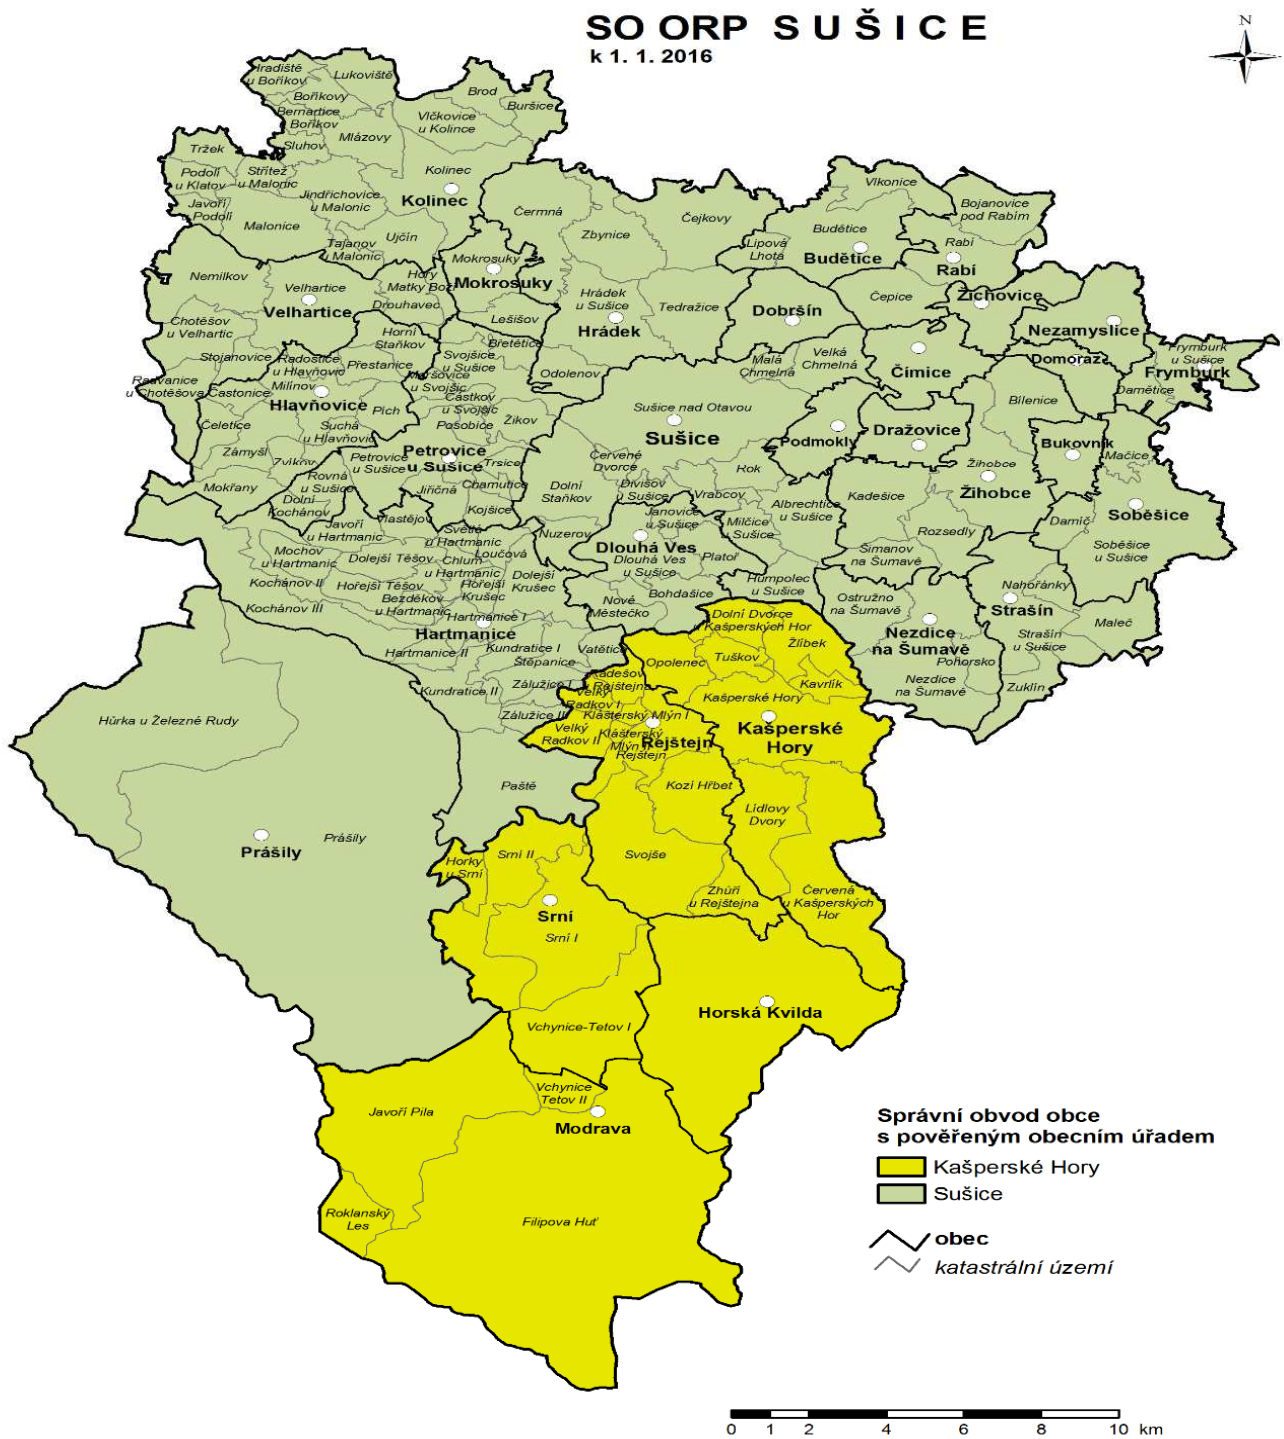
SO ORP SUŠICE
k 1. 1. 2016

N

Hradiště u Bořikov
Lukoviště
Bořikovy
Bernartice
Bořikov
Brod
Buršice
Sluhov
Mlázovy
Vlčkovice u Kolince
Tržek
Podolí u Klatov
Střítež u Malonic
Kolinec
Javoří Podolí
Jindřichovice u Malonic
Kolinec
Malonice
Čermná
Čejkovy
Vlkonice
Bojanovice pod Rabím
Tajanov u Malonic
Ujčín
Zbynice
Budětice
Lipová Lhota
Budětice
Rabí
Nemilkov
Hory
Mokrosuky
Mokrosuky
Rabí
Velhartice
Matky Bož
Hrádek u Sušice
Tedražice
Dobršín
Čepice
Zichovice
Chotěšov u Velhartic
Velhartice
Drouhavec
Lešišov
Hrádek
Nezamyslice
Frymburk u Sušice
Horní Staňkov
Bretětice
Malá Chmelná
Velká Chmelná
Domoraz
Frymburk
Stojanovice
Radostice u Hlavňovic
Přestanice
Svojšice u Sušice
Odolenov
Čimice
Damětice
Rajvanice u Chotěšova
Castonice
Milinov
Svojšice u Svojšic
Částkov u Svojšic
Bílenice
Hlavňovice
Plch
Pasobice
Žikov
Sušice nad Otavou
Celetice
Suchá u Hlavňovic
Petrovice
Sušice
Podmokly
Dražovice
Bukovník
Zámyšl
Zvíkov
Petrovice u Sušice
u Sušice
Trsice
Červené Dvorce
Hok
Mačice
Žihobce
Rovná u Sušice
Chamutice
Dolní Staňkov
Divišov u Sušice
Vrabcov
Žihobce
Mokřany
Jiřičná
Albrechtice u Sušice
Kadešice
Dolní Kochánov
Kojšice
Janovice u Sušice
Soběšice
Javoří u Hartmanic
Platejov
Světlé u Hartmanic
Nuzerov
Milčice u Sušice
Damíč
Rozsedly
Mochov u Hartmanic
Dolejší Těšov
Chlum u Hartmanic
Loučová
Dlouhá Ves
Dlouhá Ves u Sušice
Platoř
Simanov na Šumavě
Soběšice u Sušice
Kochánov II
Hořejší Těšov
Hořejší Kručec
Dolejší Krušec
Humpolec u Sušice
Nahořánky
Bezděkov u Hartmanic
Nové Městečko
Bohdašice
Ostružno na Šumavě
Strašín
Kochánov III
Hartmanice I
Dolní Dvorce u Kašperských Hor
Maleč
Hartmanice
Vatětice
Nezdice na Šumavě
Strašín u Sušice
Hartmanice II
Kundratice I
Žlíbek
Štěpanice
Opolenec
Tuškov
Pohorsko
Radešov u Rejštejna
Kavrlík
Hůrka u Železné Rudy
Kundratice II
Záluží I
Nezdice na Šumavě
Zuklín
Velký Radkov I
Kašperské Hory
Záluží II
Klášterský Mlýn I
Kašperské Hory
Velký Radkov II
Klášterský Mlýn u Rejštejna
Rejštejn
Paště
Kozí Hřbet
Lidlovy Dvory
Prášily
Prášily
Srní II
Svojše
Horky u Srní
Červená u Kašperských Hor
Zhůří u Rejštejna
Srní
Srní I
Horská Kvilda
Vchynice-Tetov I
Vchynice Tetov II
Javoří Pila
Modrava
Roklanský Les
Filipova Huť

Správní obvod obce s pověřeným obecním úřadem
Kašperské Hory
Sušice
obec
katastrální území

0 1 2 4 6 8 10 km